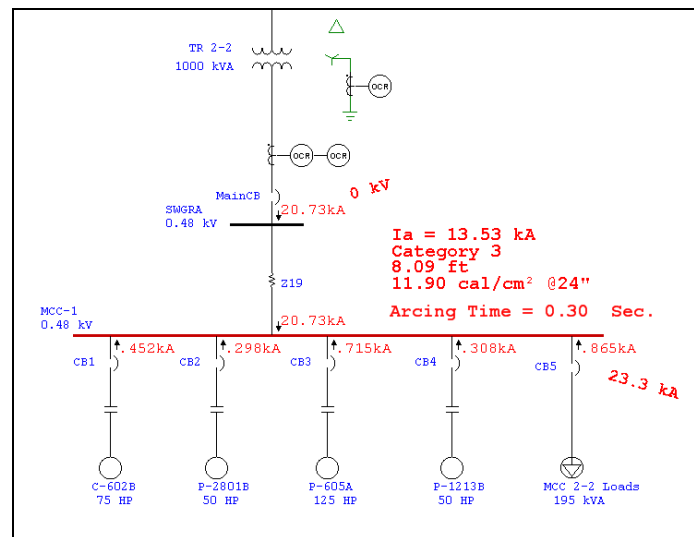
TR 2-2
1000 kVA

OCR

OCR OCR

MainCB
0 kV
SWGRA
0.48 kV
20.73kA

Ia = 13.53 kA
Category 3
8.09 ft
11.90 cal/cm$^2$ @24"

Z19

Arcing Time = 0.30 Sec.

MCC-1
0.48 kV
20.73kA

CB1 .452kA
CB2 .298kA
CB3 .715kA
CB4 .308kA
CB5 .865kA

23.3 kA

C-602B
75 HP
P-2801B
50 HP
P-605A
125 HP
P-1213B
50 HP
MCC 2-2 Loads
195 kVA